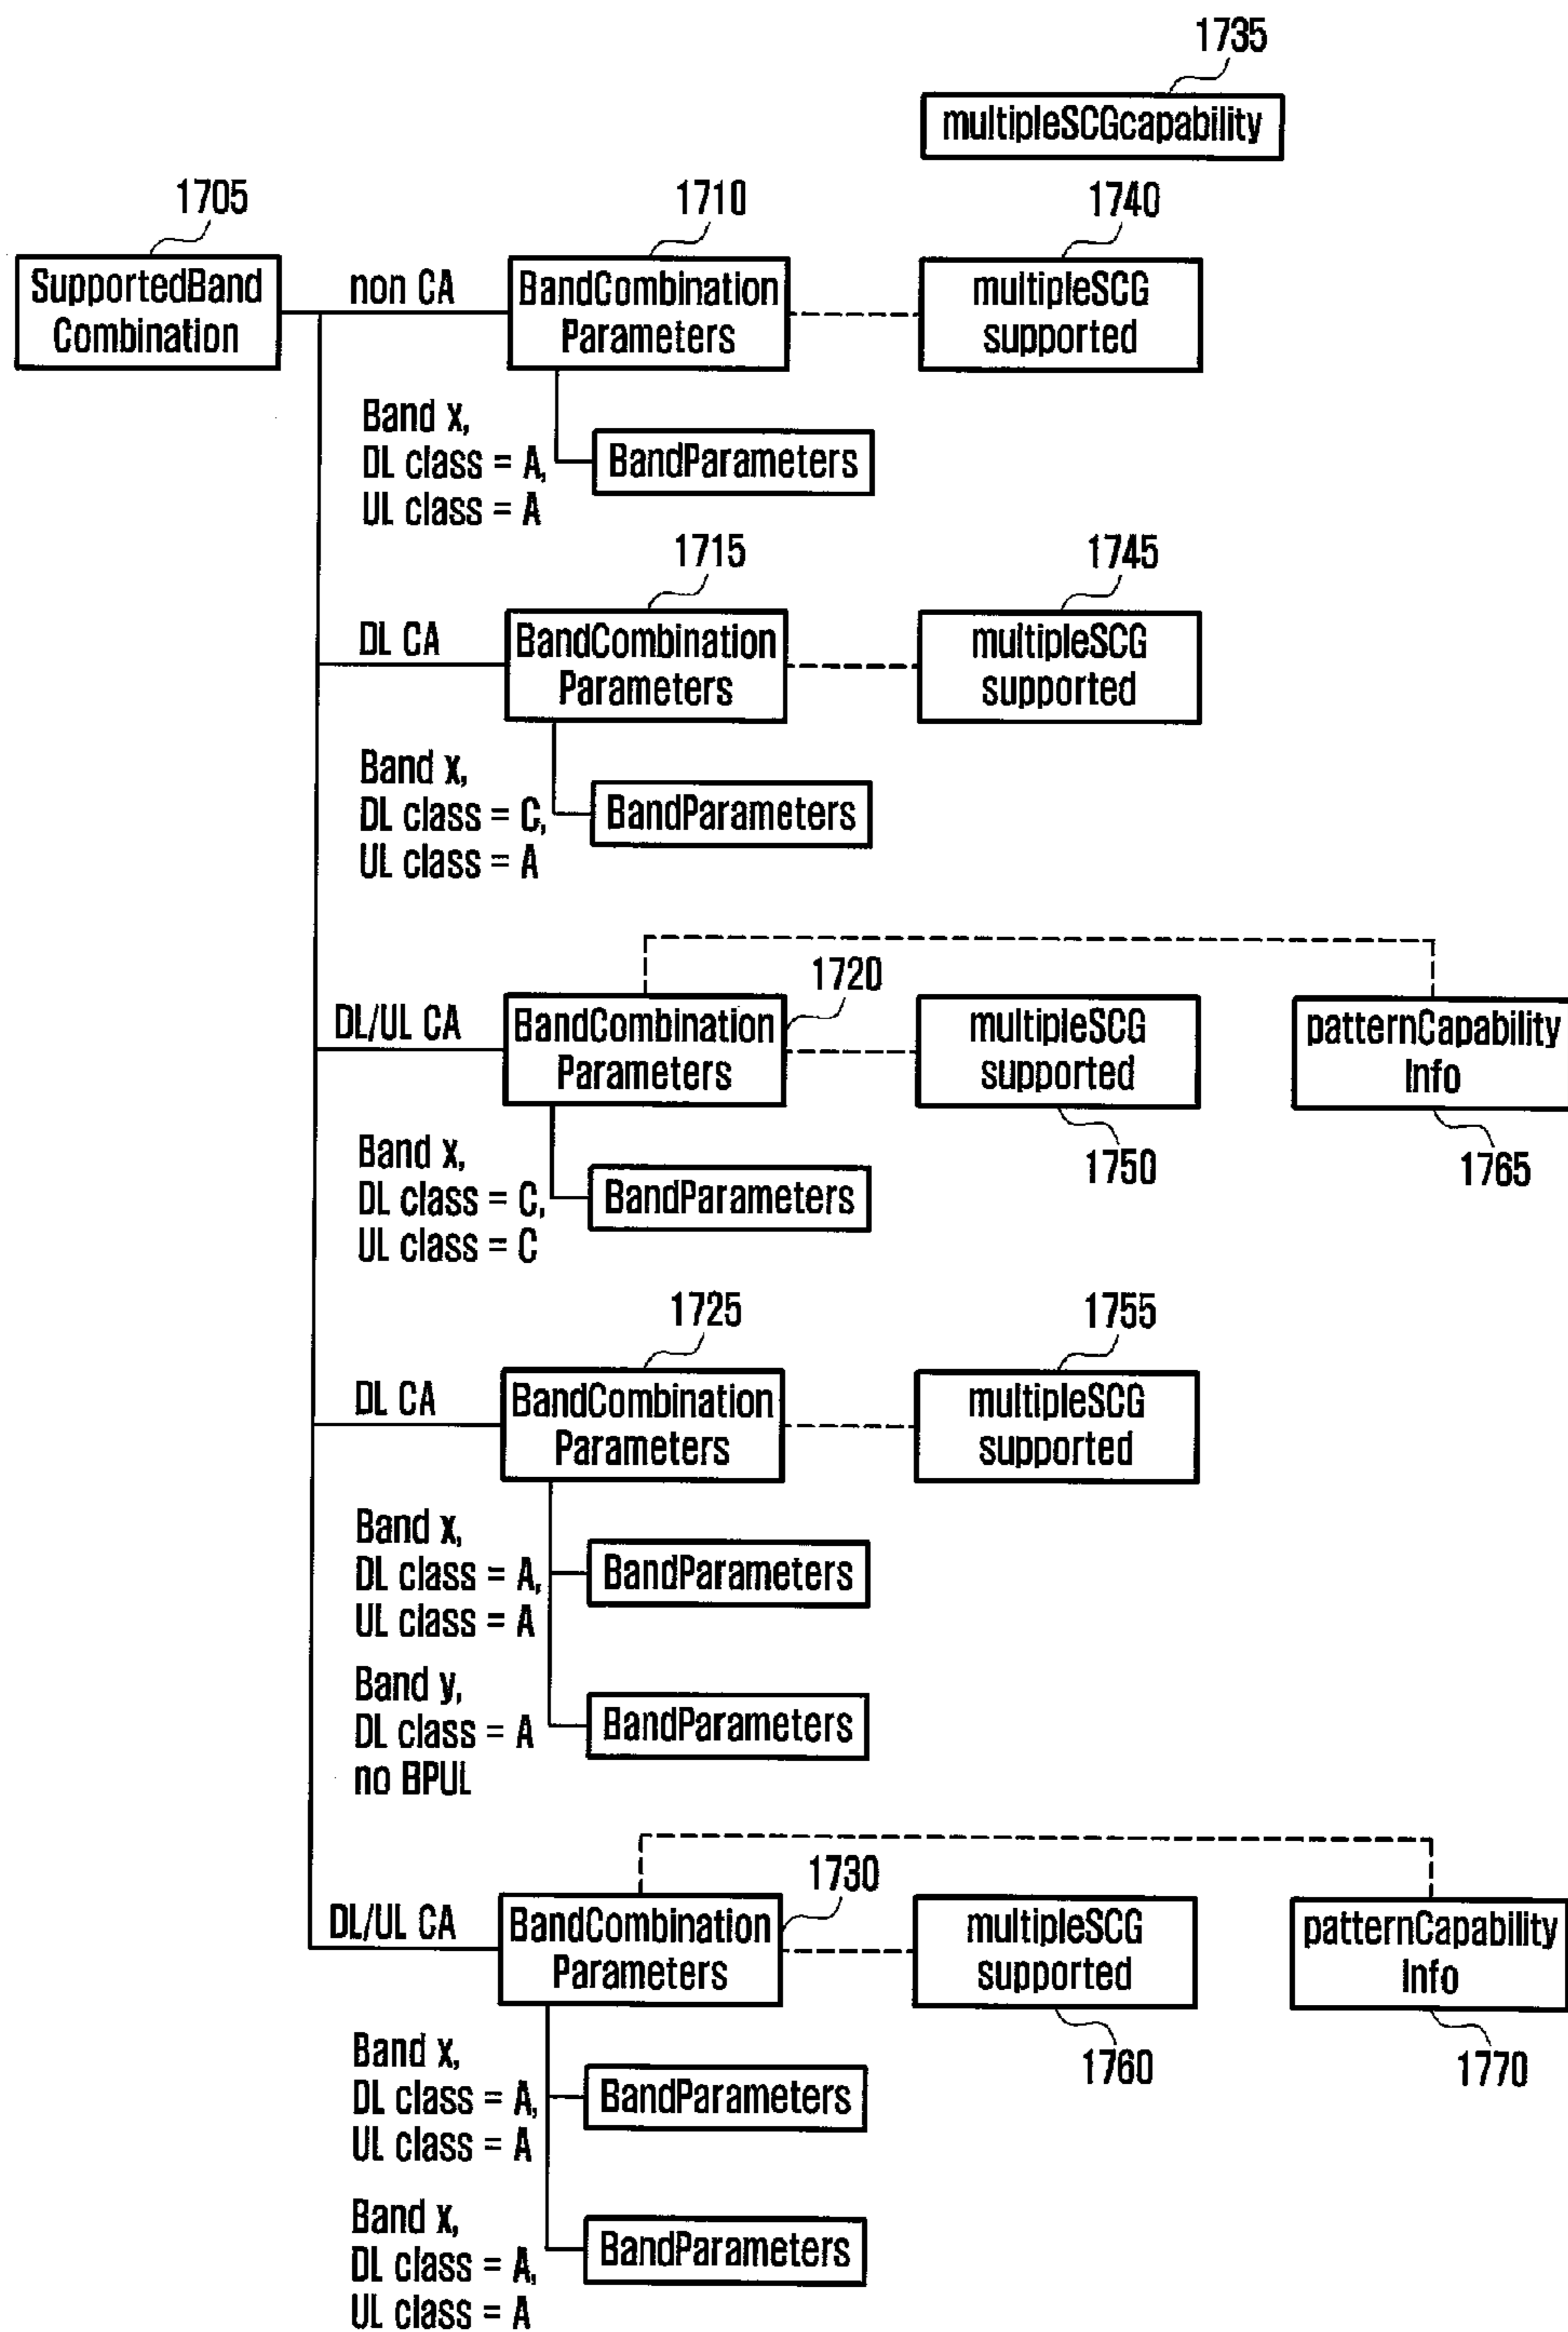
1735
multipleSCGcapability

1705
SupportedBand Combination

non CA
1710
BandCombination Parameters
1740
multipleSCG supported

Band x,
DL class = A,
UL class = A
BandParameters

1715
DL CA
BandCombination Parameters
1745
multipleSCG supported

Band x,
DL class = C,
UL class = A
BandParameters

1720
DL/UL CA
BandCombination Parameters
multipleSCG supported
1750
patternCapability Info
1765

Band x,
DL class = C,
UL class = C
BandParameters

1725
DL CA
BandCombination Parameters
1755
multipleSCG supported

Band x,
DL class = A,
UL class = A
BandParameters

Band y,
DL class = A
no BPUL
BandParameters

1730
DL/UL CA
BandCombination Parameters
multipleSCG supported
1760
patternCapability Info
1770

Band x,
DL class = A,
UL class = A
BandParameters

Band x,
DL class = A,
UL class = A
BandParameters